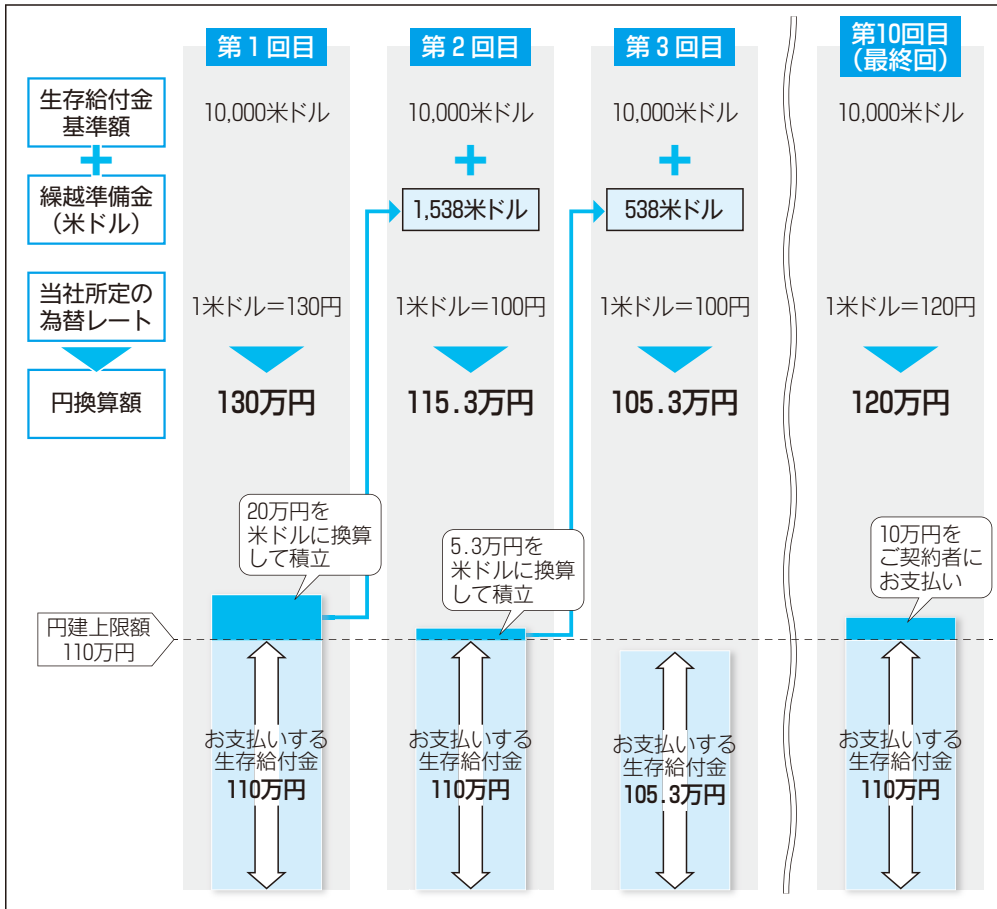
第1回目

第2回目

第3回目

第10回目
(最終回)

生存給付金基準額

+

繰越準備金
(米ドル)

当社所定の為替レート

円換算額

10,000米ドル

1米ドル=130円

130万円

20万円を米ドルに換算して積立

お支払いする生存給付金
110万円

10,000米ドル

+

1,538米ドル

1米ドル=100円

115.3万円

5.3万円を米ドルに換算して積立

お支払いする生存給付金
110万円

10,000米ドル

+

538米ドル

1米ドル=100円

105.3万円

お支払いする生存給付金
105.3万円

10,000米ドル

1米ドル=120円

120万円

10万円をご契約者にお支払い

お支払いする生存給付金
110万円

円建上限額
110万円